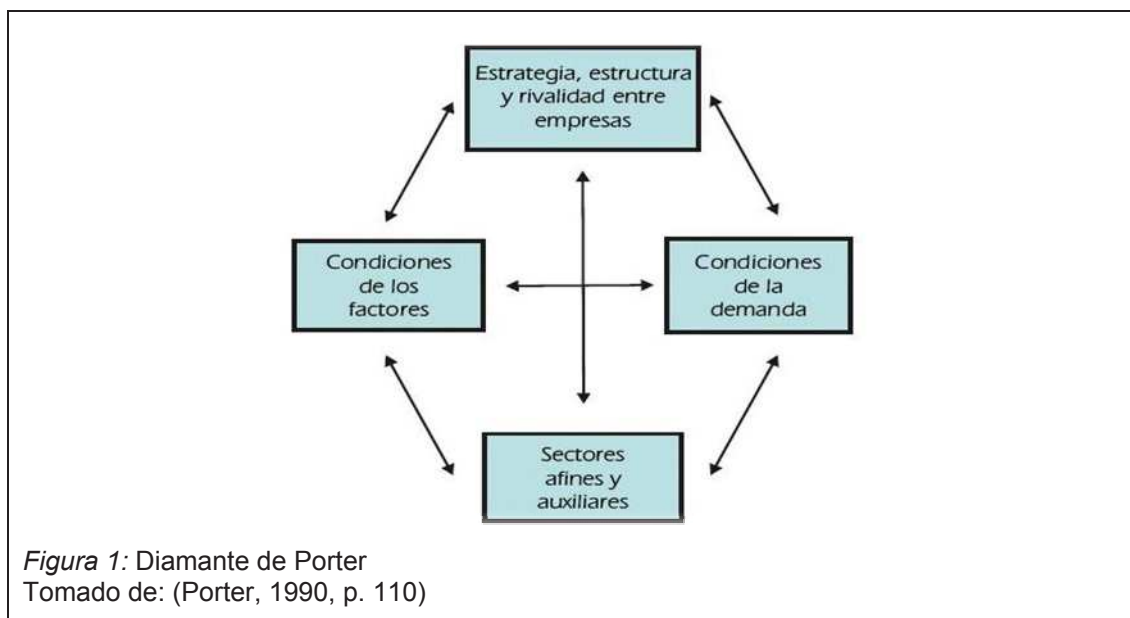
Estrategia, estructura y rivalidad entre empresas

Condiciones de los factores

Condiciones de la demanda

Sectores afines y auxiliares

*Figura 1:* Diamante de Porter
Tomado de: (Porter, 1990, p. 110)